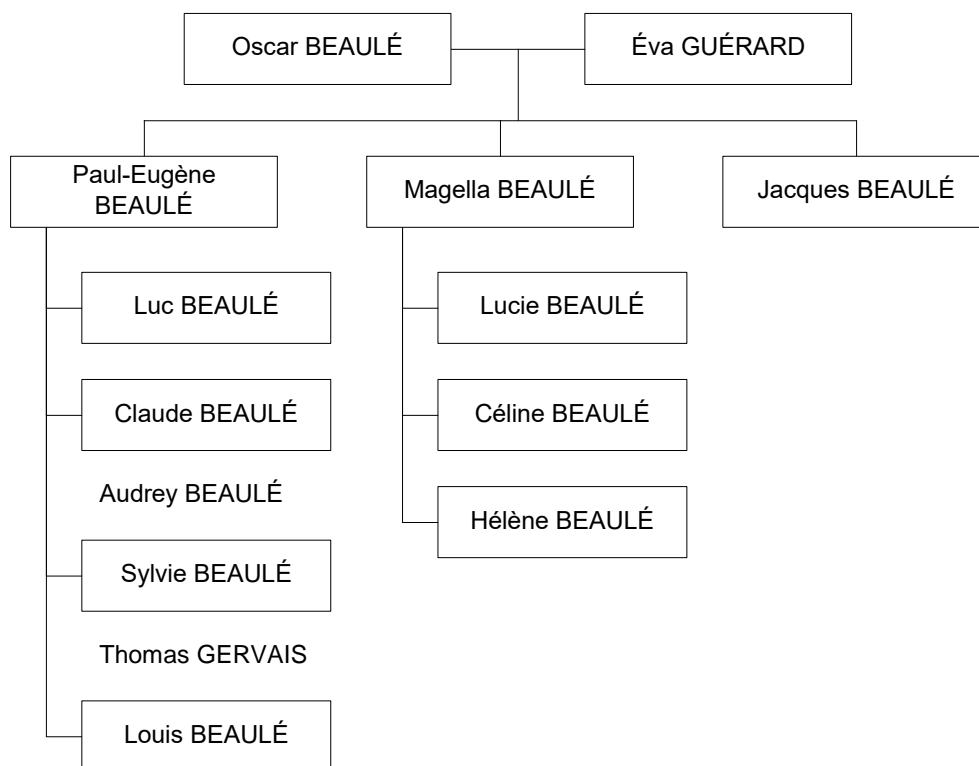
Oscar BEAULÉ

Éva GUÉRARD

Paul-Eugène BEAULÉ

Magella BEAULÉ

Jacques BEAULÉ

Luc BEAULÉ

Claude BEAULÉ

Audrey BEAULÉ

Sylvie BEAULÉ

Thomas GERVAIS

Louis BEAULÉ

Lucie BEAULÉ

Céline BEAULÉ

Hélène BEAULÉ